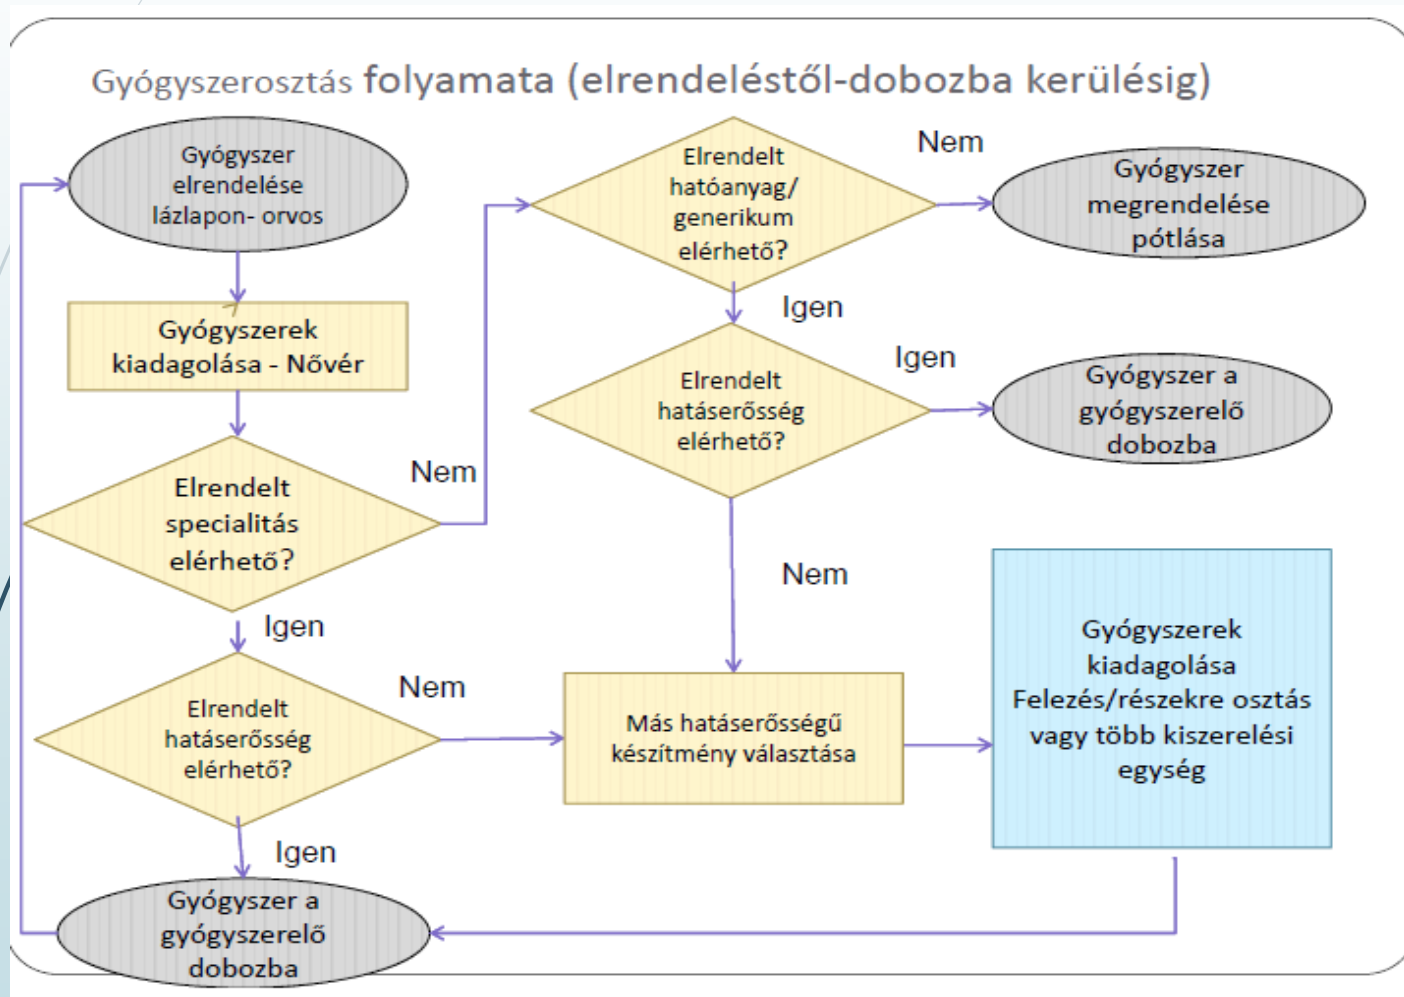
Gyógyszerosztás folyamata (elrendeléstől-dobozba kerülésig)

Gyógyszer elrendelése lázlapon- orvos

Gyógyszerek kiadagolása - Nővér

Elrendelt specialitás elérhető?

Nem

Igen

Elrendelt hatáserősség elérhető?

Nem

Igen

Gyógyszer a gyógyszerelő dobozba

Elrendelt hatóanyag/ generikum elérhető?

Nem

Gyógyszer megrendelése pótlása

Igen

Elrendelt hatáserősség elérhető?

Igen

Gyógyszer a gyógyszerelő dobozba

Nem

Más hatáserősségű készítmény választása

Gyógyszerek kiadagolása Felezés/részekre osztás vagy több kiszerelési egység